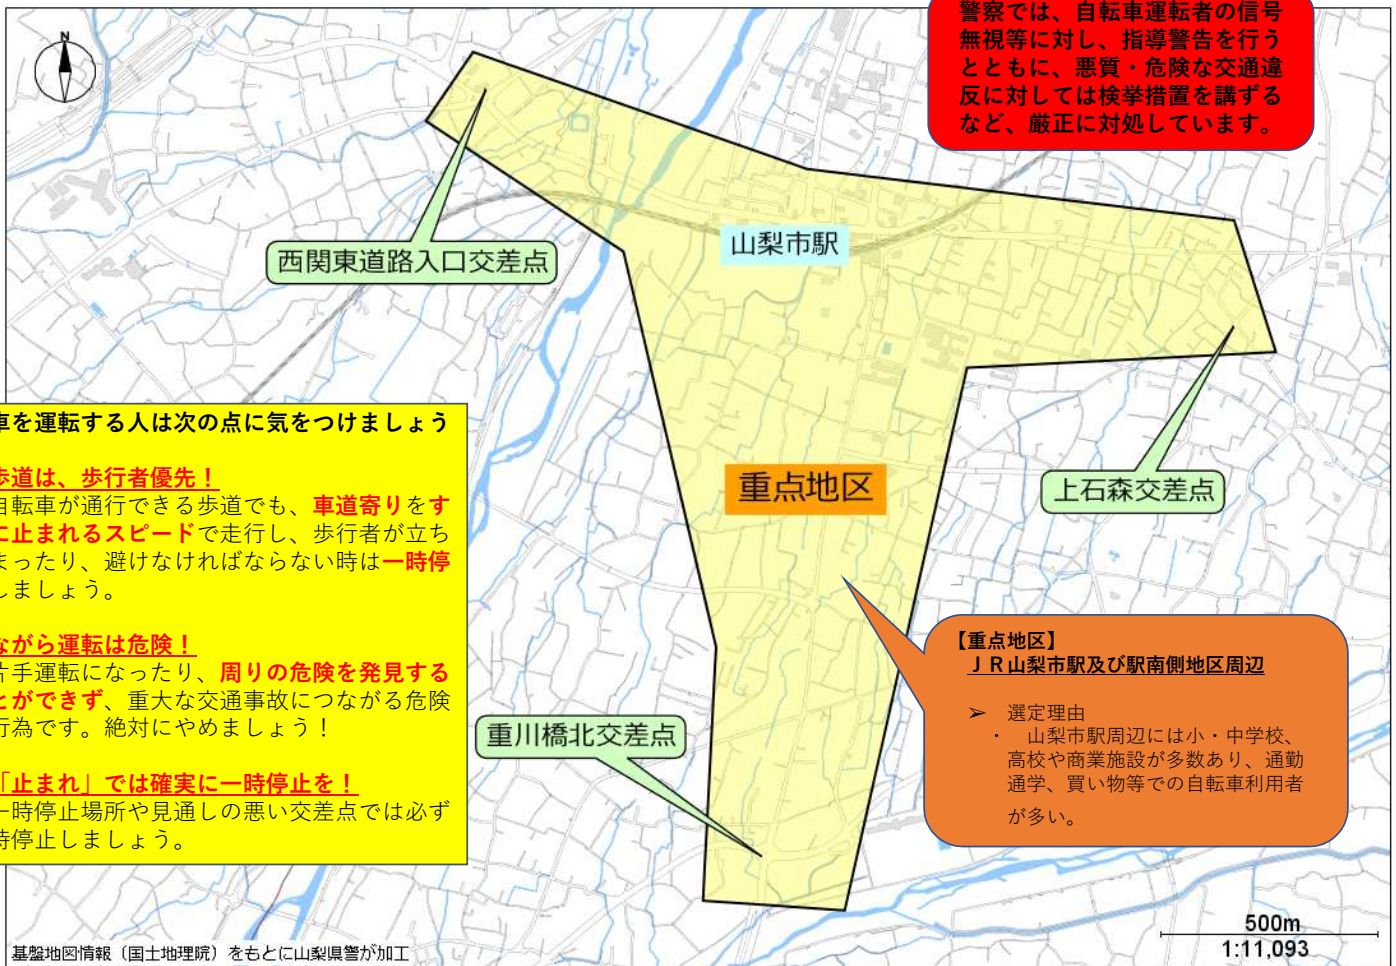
N

警察では、自転車運転者の信号無視等に対し、指導警告を行うとともに、悪質・危険な交通違反に対しては検挙措置を講ずるなど、厳正に対処しています。

西関東道路入口交差点

山梨市駅

車を運転する人は次の点に気をつけましょう

歩道は、歩行者優先！
自転車が通行できる歩道でも、車道寄りをすに止まれるスピードで走行し、歩行者が立ちまったり、避けなければならない時は一時停しましょう。

ながら運転は危険！
片手運転になったり、周りの危険を発見するとができず、重大な交通事故につながる危険行為です。絶対にやめましょう！

「止まれ」では確実に一時停止を！
一時停止場所や見通しの悪い交差点では必ず時停止しましょう。

重点地区

上石森交差点

重川橋北交差点

【重点地区】
ＪＲ山梨市駅及び駅南側地区周辺

➢ 選定理由
・ 山梨市駅周辺には小・中学校、高校や商業施設が多数あり、通勤通学、買い物等での自転車利用者が多い。

500m
1:11,093

基盤地図情報（国土地理院）をもとに山梨県警が加工